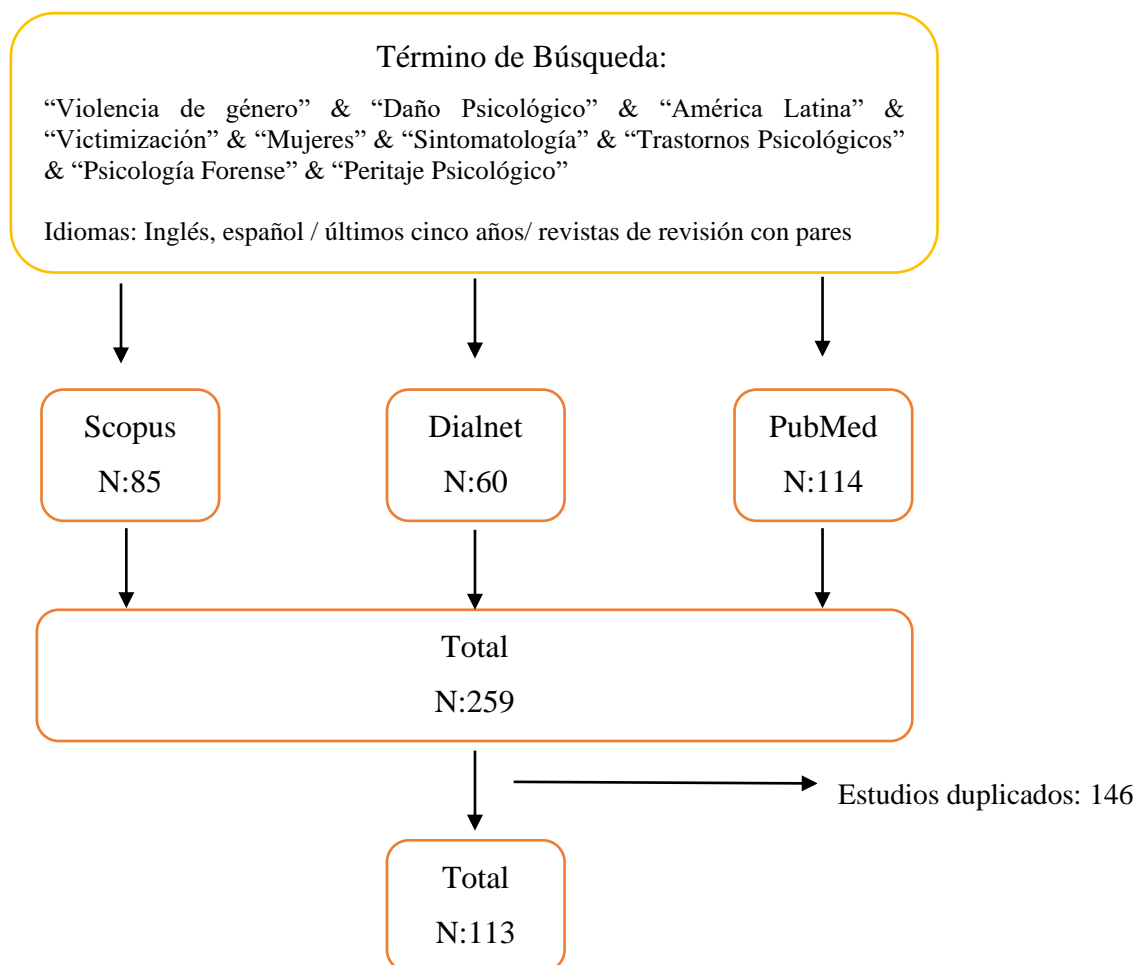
Término de Búsqueda:

“Violencia de género” & “Daño Psicológico” & “América Latina” & “Victimización” & “Mujeres” & “Sintomatología” & “Trastornos Psicológicos” & “Psicología Forense” & “Peritaje Psicológico”

Idiomas: Inglés, español / últimos cinco años/ revistas de revisión con pares

Scopus
N:85

Dialnet
N:60

PubMed
N:114

Total
N:259

Estudios duplicados: 146

Total
N:113